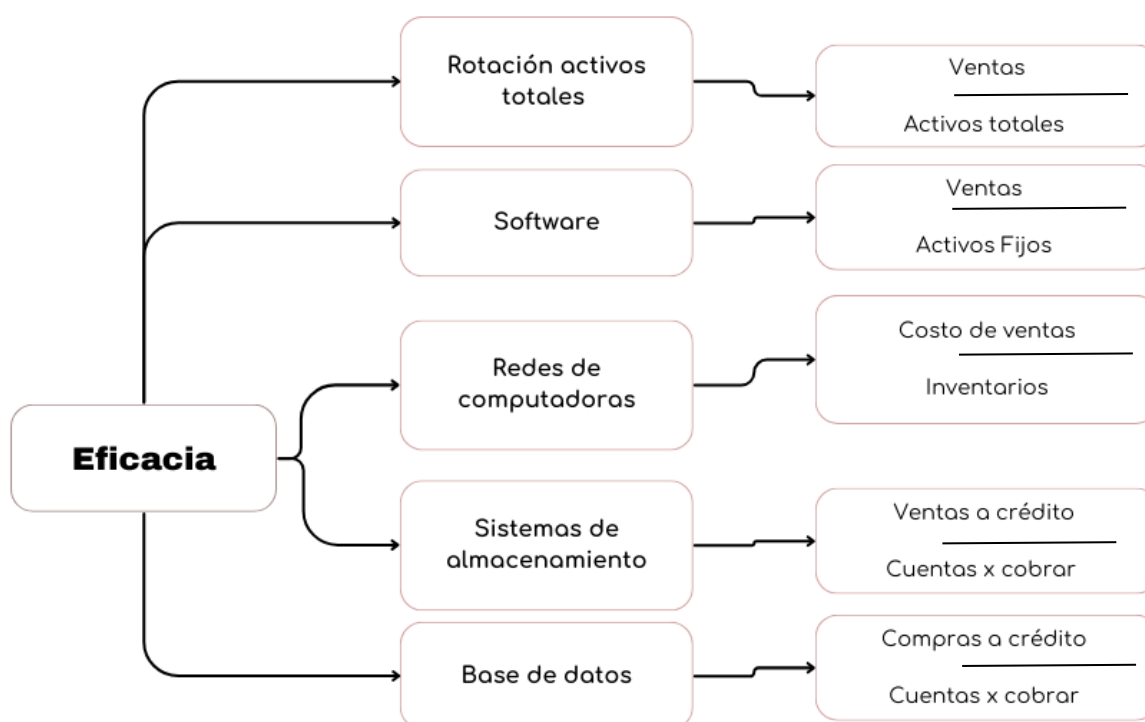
Eficacia

Rotación activos totales

Ventas
Activos totales

Software

Ventas
Activos Fijos

Redes de computadoras

Costo de ventas
Inventarios

Sistemas de almacenamiento

Ventas a crédito
Cuentas x cobrar

Base de datos

Compras a crédito
Cuentas x cobrar